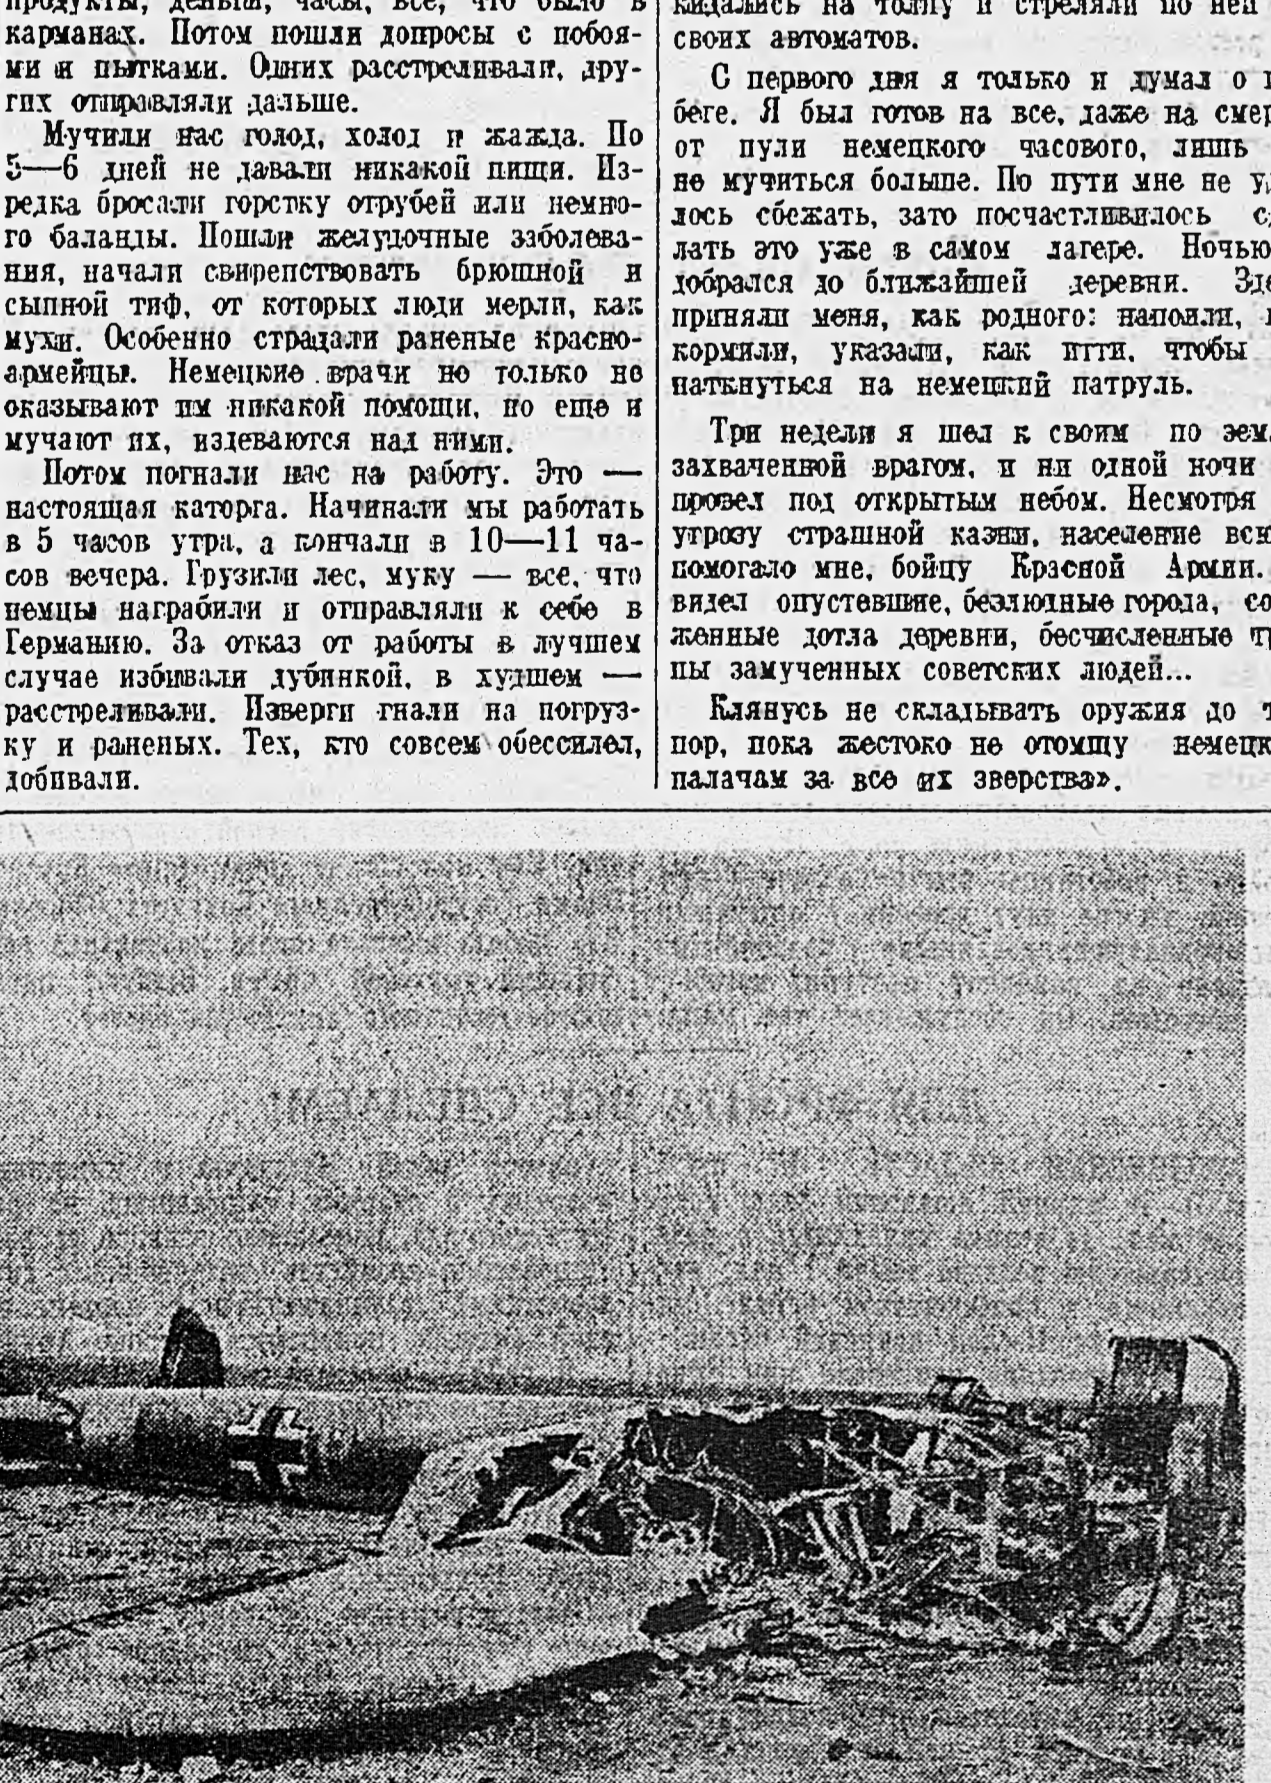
продукты, деньги, часы, все, что было в карманах. Потом пошли допросы с побоями и пытками. Одних расстреливали, других отправляли дальше.

Мучили нас голод, холод и жажда. По 5—6 дней не давали никакой пищи. Изредка бросали горстку отрубей или немного баланды. Пошли желудочные заболевания, начали свирепствовать брюшной и сыпной тиф, от которых люди мерли, как мухи. Особенно страдали раненые красноармейцы. Немецкие врачи не только не оказывают им никакой помощи, но еще и мучают их, издеваются над ними.

Потом погнали нас на работу. Это — настоящая каторга. Начинали мы работать в 5 часов утра, а кончали в 10—11 часов вечера. Грузили лес, муку — все, что немцы награбили и отправляли к себе в Германию. За отказ от работы в лучшем случае избивали дубинкой, в худшем — расстреливали. Изверги гнали на погрузку и раненых. Тех, кто совсем обессилел, добивали.

кидались на толпу и стреляли по ней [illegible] своих автоматов.

С первого дня я только и думал о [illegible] беге. Я был готов на все, даже на смер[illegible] от пули немецкого часового, лишь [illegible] не мучиться больше. По пути мне не у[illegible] лось сбежать, зато посчастливилось с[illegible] лать это уже в самом лагере. Ночью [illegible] добрался до ближайшей деревни. Зде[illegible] приняли меня, как родного: напоили, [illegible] кормили, указали, как идти, чтобы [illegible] натнуться на немецкий патруль.

Три недели я шел к своим по зем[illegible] захваченной врагом, и ни одной ночи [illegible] провел под открытым небом. Несмотря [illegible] угрозу страшной казни, население всю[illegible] помогало мне, бойцу Красной Армии. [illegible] видел опустевшие, безлюдные города, со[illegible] жженные дотла деревни, бесчисленные т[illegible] пы замученных советских людей...

Клянусь не складывать оружия до т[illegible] пор, пока жестоко не отомщу немецк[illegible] палачам за все их зверства».